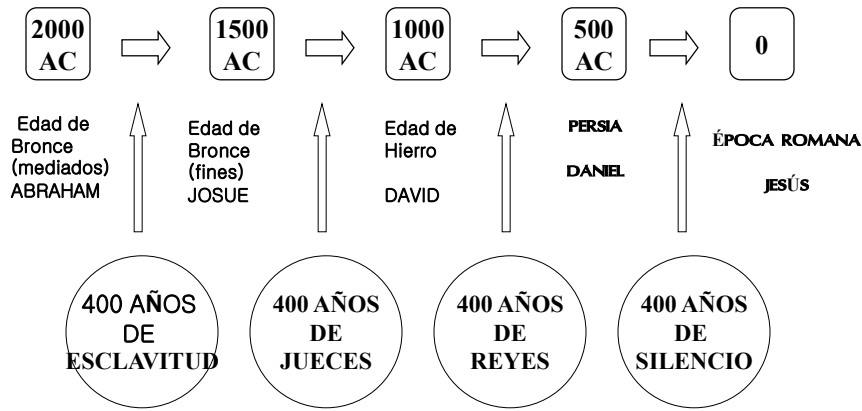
2000 AC

1500 AC

1000 AC

500 AC

0

Edad de Bronce (mediados)
ABRAHAM

Edad de Bronce (fines)
JOSUE

Edad de Hierro

DAVID

PERSIA

DANIEL

ÉPOCA ROMANA

JESÚS

400 AÑOS DE ESCLAVITUD

400 AÑOS DE JUECES

400 AÑOS DE REYES

400 AÑOS DE SILENCIO